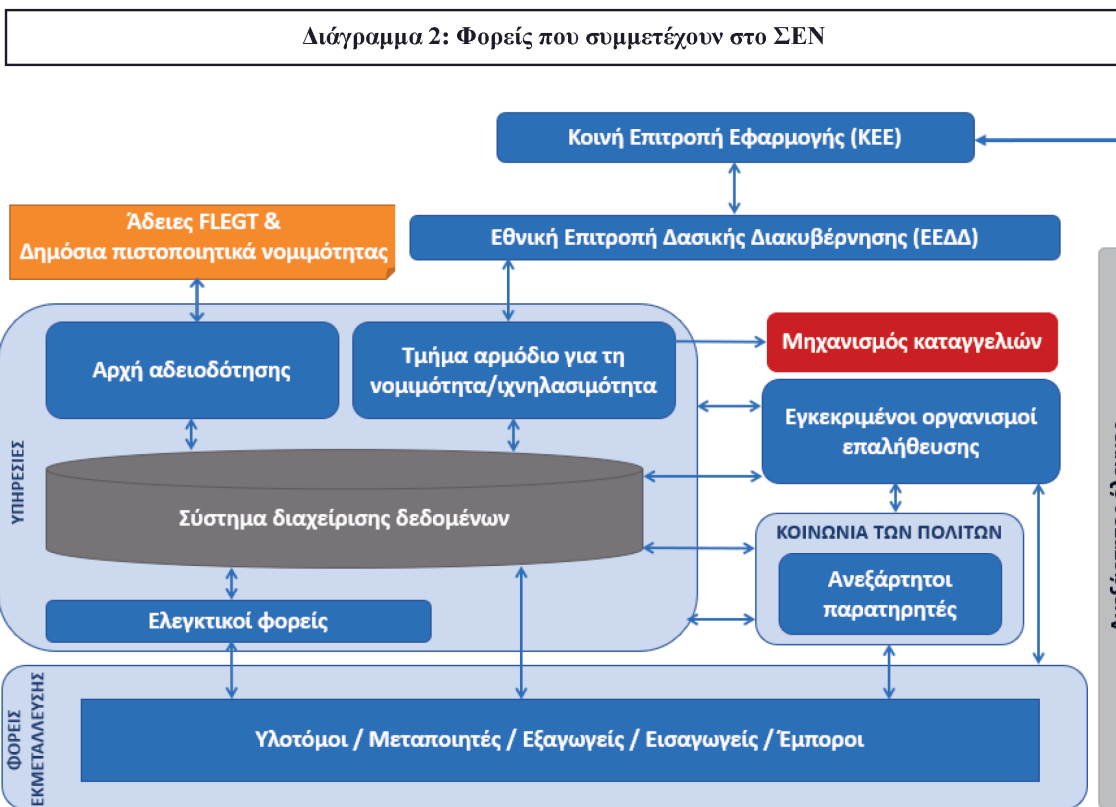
Διάγραμμα 2: Φορείς που συμμετέχουν στο ΣΕΝ

Κοινή Επιτροπή Εφαρμογής (ΚΕΕ)

Άδειες FLEGT & Δημόσια πιστοποιητικά νομιμότητας

Εθνική Επιτροπή Δασικής Διακυβέρνησης (ΕΕΔΔ)

Αρχή αδειοδότησης

Τμήμα αρμόδιο για τη νομιμότητα/ιχνηλασιμότητα

Μηχανισμός καταγγελιών

Εγκεκριμένοι οργανισμοί επαλήθευσης

ΥΠΗΡΕΣΙΕΣ

Σύστημα διαχείρισης δεδομένων

ΚΟΙΝΩΝΙΑ ΤΩΝ ΠΟΛΙΤΩΝ

Ανεξάρτητοι παρατηρητές

Ελεγκτικοί φορείς

ΦΟΡΕΙΣ ΕΚΜΕΤΑΛΛΕΥΣΗΣ

Υλοτόμοι / Μεταποιητές / Εξαγωγείς / Εισαγωγείς / Έμποροι

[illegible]